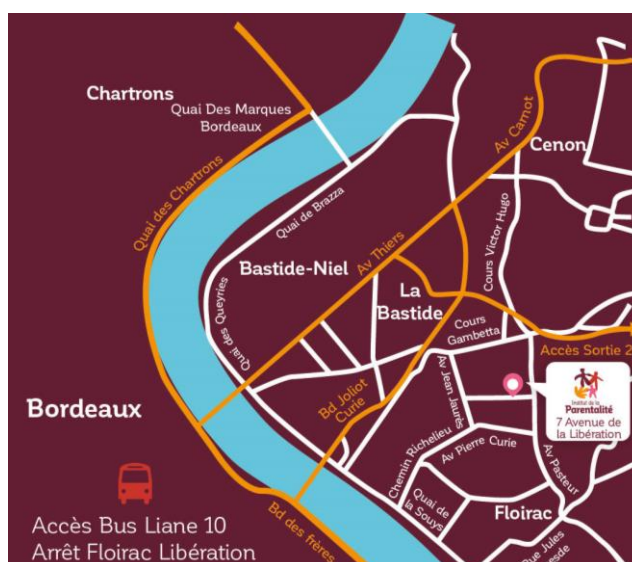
Chartrons
Quai Des Marques Bordeaux
Quai des Chartrons
Quai de Brazza
Av Carnot
Cenon
Cours Victor Hugo
Bastide-Niel
Av Thiers
La Bastide
Quai des Queyries
Cours Gambetta
Accès Sortie 2
Institut de la Parentalité
7 Avenue de la Libération
Bordeaux
Bd Joliot Curie
Av Jean Jaurès
Chemin Richelieu
Av Pierre Curie
Av Pasteur
Quai de la Souys
Floirac
Rue Jules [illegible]
Bd des frères
Accès Bus Liane 10
Arrêt Floirac Libération